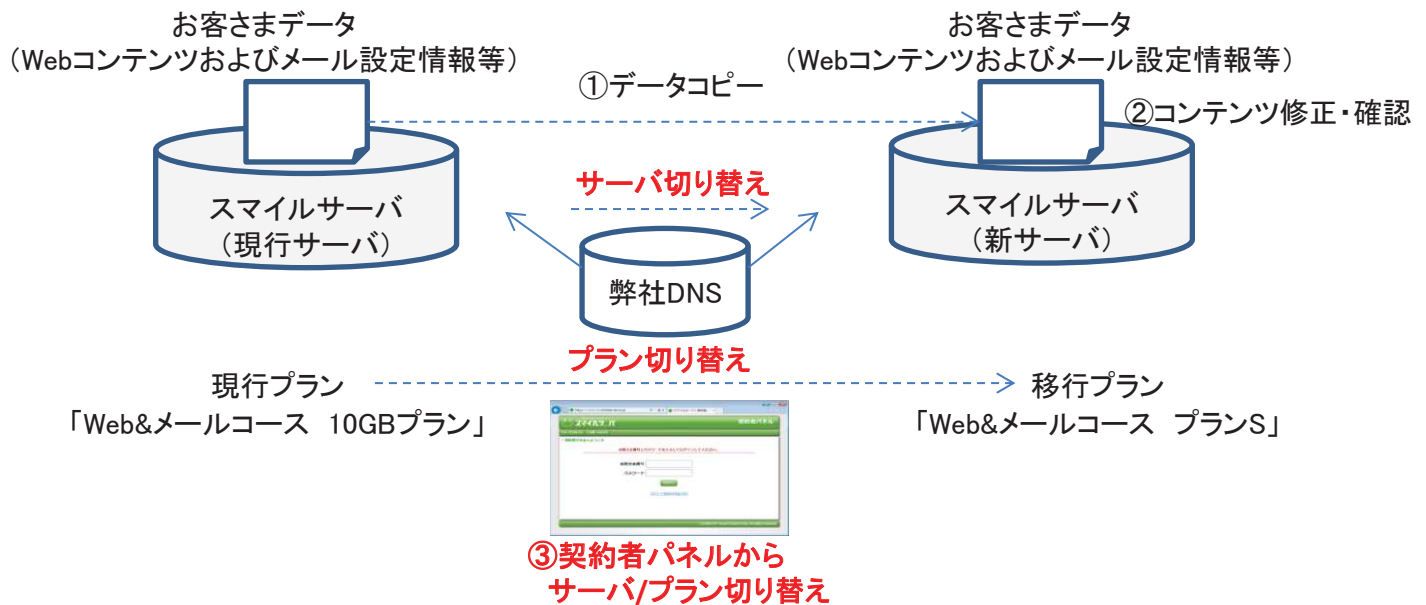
お客さまデータ
（Webコンテンツおよびメール設定情報等）

①データコピー

お客さまデータ
（Webコンテンツおよびメール設定情報等）

②コンテンツ修正・確認

スマイルサーバ
（現行サーバ）

サーバ切り替え

スマイルサーバ
（新サーバ）

弊社DNS

プラン切り替え

現行プラン
「Web&メールコース　10GBプラン」

移行プラン
「Web&メールコース　プランS」

スマイルサーバ　契約者パネル

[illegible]

③契約者パネルから
サーバ/プラン切り替え